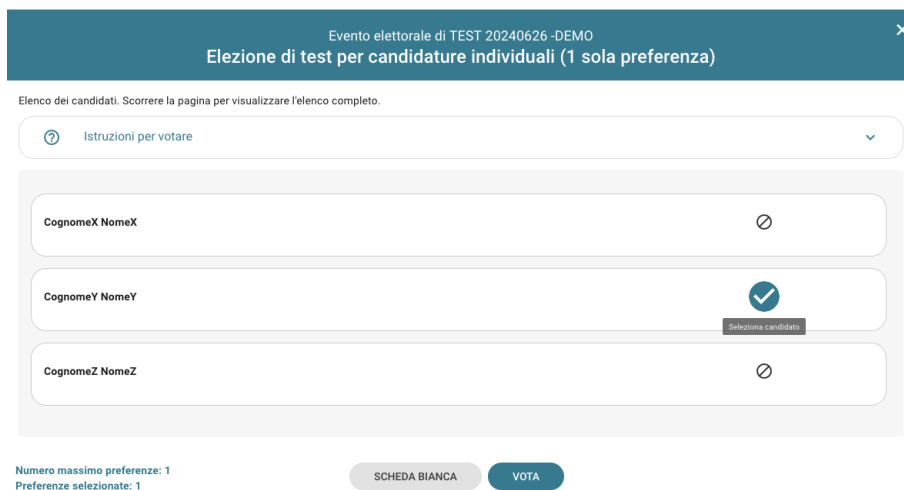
Evento elettorale di TEST 20240626 -DEMO
Elezione di test per candidature individuali (1 sola preferenza)

Elenco dei candidati. Scorrere la pagina per visualizzare l'elenco completo.

Istruzioni per votare

CognomeX NomeX

CognomeY NomeY

Seleziona candidato

CognomeZ NomeZ

Numero massimo preferenze: 1
Preferenze selezionate: 1

SCHEDA BIANCA

VOTA